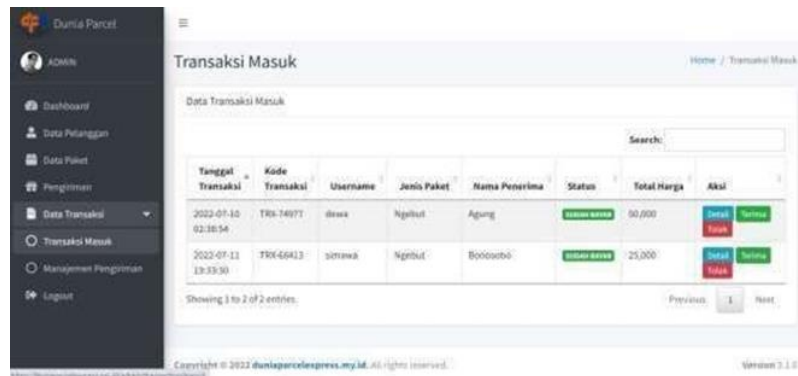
Dunia Parcel

ADMIN

Dashboard
Data Pelanggan
Data Paket
Pengiriman
Data Transaksi
Transaksi Masuk
Manajemen Pengiriman
Logout

≡

Transaksi Masuk

Home / Transaksi Masuk

Data Transaksi Masuk

Search:

| Tanggal Transaksi | Kode Transaksi | Username | Jenis Paket | Nama Penerima | Status | Total Harga | Aksi |
|---|---|---|---|---|---|---|---|
| 2022-07-10 02:38:54 | TRX-74977 | dewa | Ngebut | Agung | SUDAH BAYAR | 50,000 | Detail Terima Tolak |
| 2022-07-11 19:33:50 | TRX-66413 | simawa | Ngebut | Bonosobo | SUDAH BAYAR | 25,000 | Detail Terima Tolak |

Showing 1 to 2 of 2 entries

Previous 1 Next

Copyright © 2022 duniaparcelexpress.my.id. All rights reserved.

Version 3.1.0